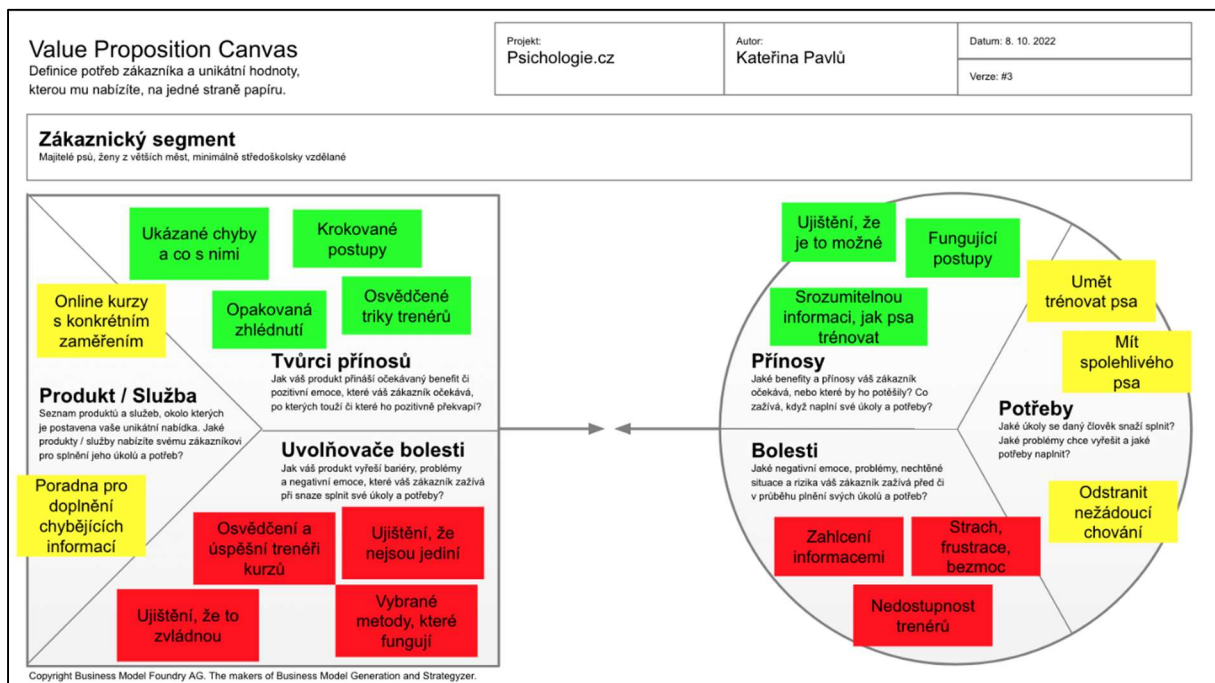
Value Proposition Canvas
Definice potřeb zákazníka a unikátní hodnoty, kterou mu nabízíte, na jedné straně papíru.

Projekt:
Psichologie.cz

Autor:
Kateřina Pavlů

Datum: 8. 10. 2022

Verze: #3

Zákaznický segment
Majitelé psů, ženy z větších měst, minimálně středoškolsky vzdělané

Ukázané chyby a co s nimi

Krokované postupy

Online kurzy s konkrétním zaměřením

Opakovaná zhlédnutí

Osvědčené triky trenérů

Tvůrci přínosů
Jak váš produkt přináší očekávaný benefit či pozitivní emoce, které váš zákazník očekává, po kterých touží či které ho pozitivně překvapí?

Produkt / Služba
Seznam produktů a služeb, okolo kterých je postavena vaše unikátní nabídka. Jaké produkty / služby nabízíte svému zákazníkovi pro splnění jeho úkolů a potřeb?

Uvolňovače bolesti
Jak váš produkt vyřeší bariéry, problémy a negativní emoce, které váš zákazník zažívá při snaze splnit své úkoly a potřeby?

Poradna pro doplnění chybějících informací

Osvědčení a úspěšní trenéři kurzů

Ujištění, že nejsou jediní

Ujištění, že to zvládnou

Vybrané metody, které fungují

Ujištění, že je to možné

Fungující postupy

Umět trénovat psa

Srozumitelnou informaci, jak psa trénovat

Přínosy
Jaké benefity a přínosy váš zákazník očekává, nebo které by ho potěšily? Co zažívá, když naplní své úkoly a potřeby?

Mít spolehlivého psa

Potřeby
Jaké úkoly se daný člověk snaží splnit? Jaké problémy chce vyřešit a jaké potřeby naplnit?

Bolesti
Jaké negativní emoce, problémy, nechtěné situace a rizika váš zákazník zažívá před či v průběhu plnění svých úkolů a potřeb?

Odstranit nežádoucí chování

Zahlcení informacemi

Strach, frustrace, bezmoc

Nedostupnost trenérů

Copyright Business Model Foundry AG. The makers of Business Model Generation and Strategyzer.